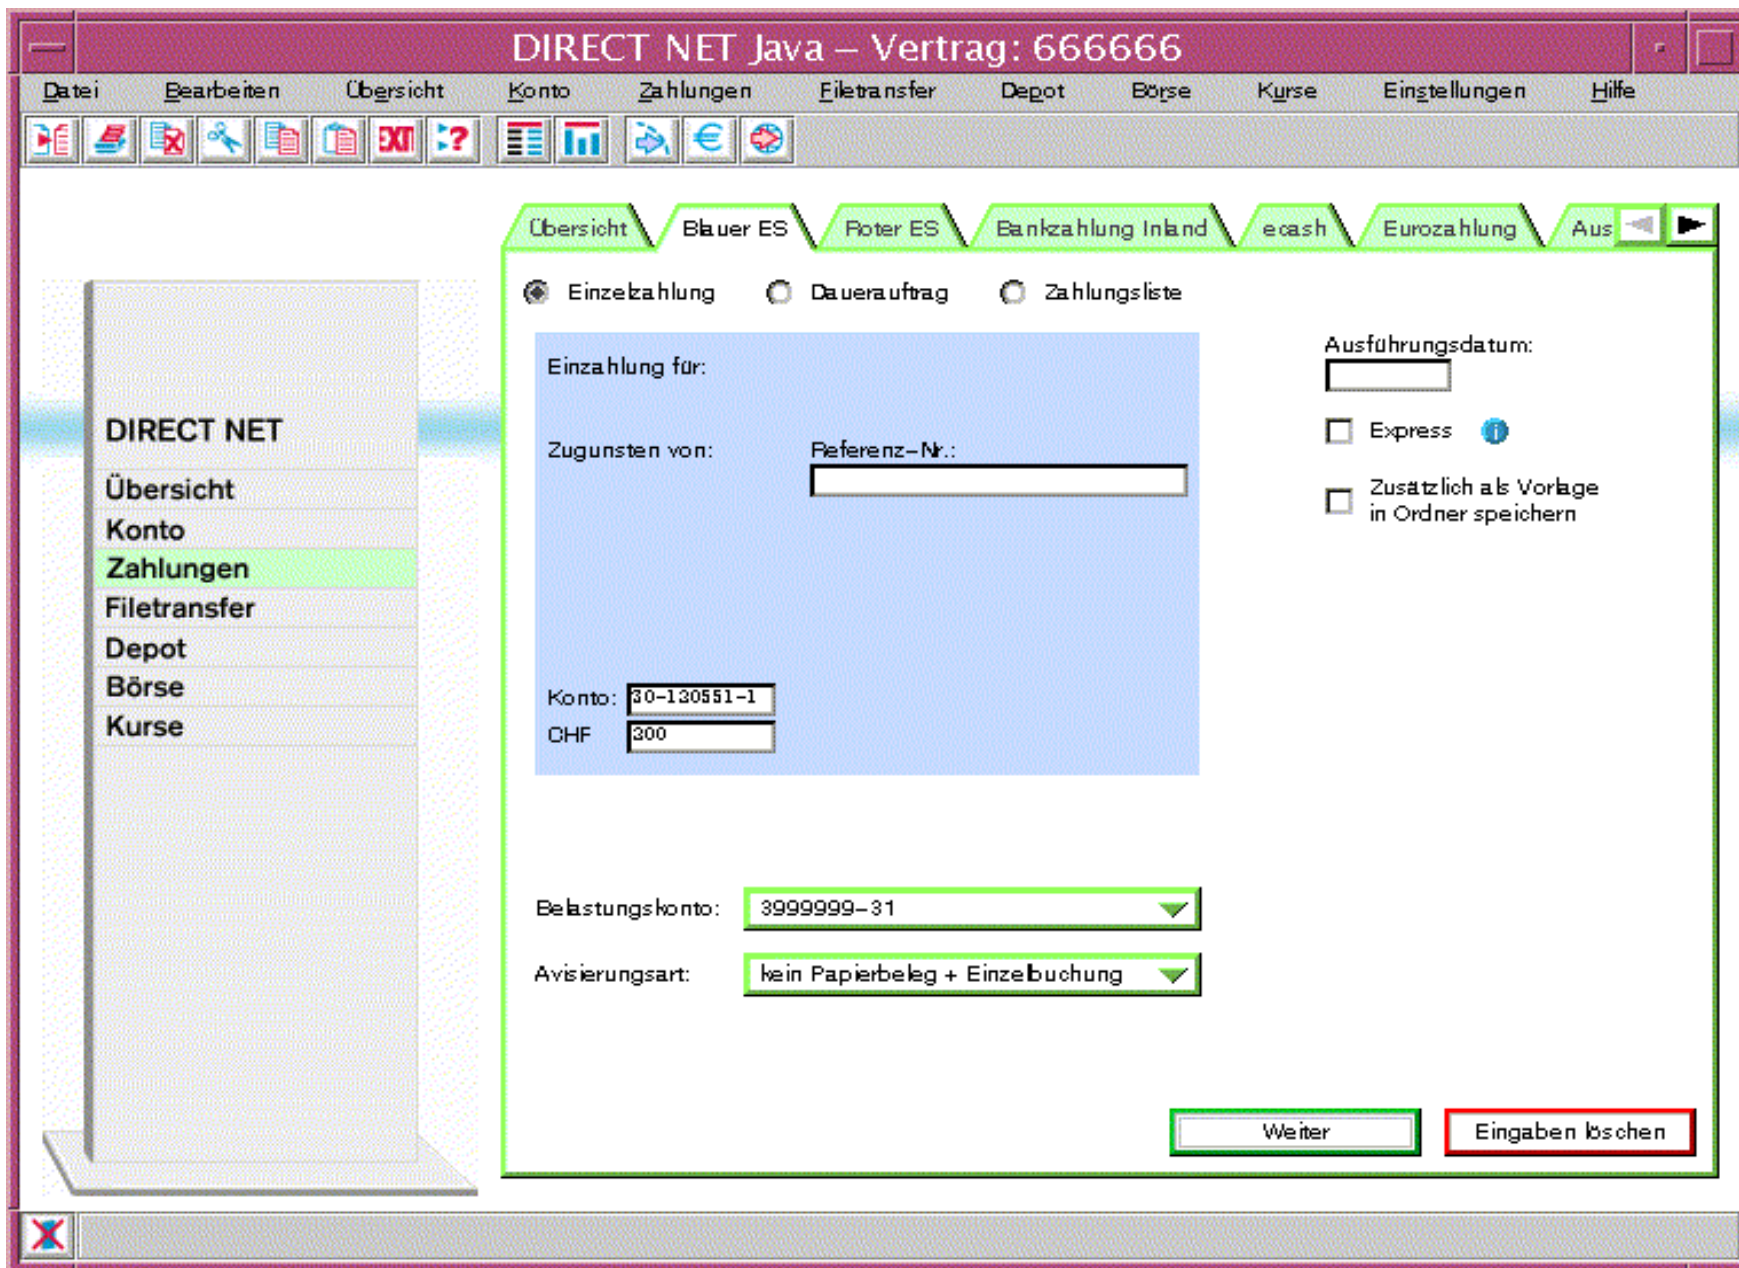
DIRECT NET Java – Vertrag: 666666

Datei Bearbeiten Übersicht Konto Zahlungen Filetransfer Depot Börse Kurse Einstellungen Hilfe

DIRECT NET
Übersicht
Konto
Zahlungen
Filetransfer
Depot
Börse
Kurse

Übersicht | Blauer ES | Roter ES | Bankzahlung Inland | ecash | Eurozahlung | Aus

Einzelzahlung Dauerauftrag Zahlungsliste

Einzahlung für:

Zugunsten von: Referenz-Nr.:

Konto: 30-130551-1
CHF 300

Ausführungsdatum:

Express

Zusätzlich als Vorlage in Ordner speichern

Belastungskonto: 3999999-31

Avisierungsart: kein Papierbeleg + Einzelbuchung

Weiter

Eingaben löschen